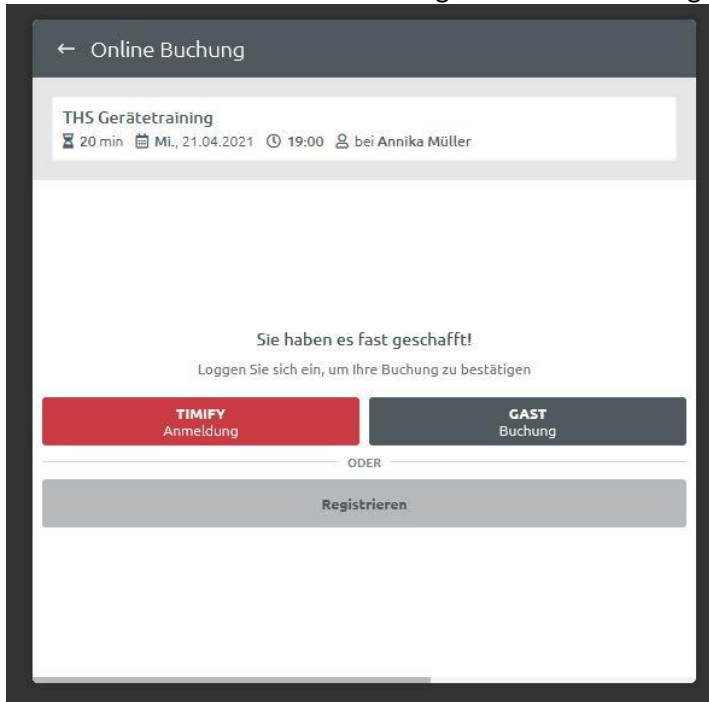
← Online Buchung

THS Gerätetraining
20 min Mi., 21.04.2021 19:00 bei Annika Müller

Sie haben es fast geschafft!

Loggen Sie sich ein, um Ihre Buchung zu bestätigen

TIMIFY
Anmeldung

GAST
Buchung

ODER

Registrieren